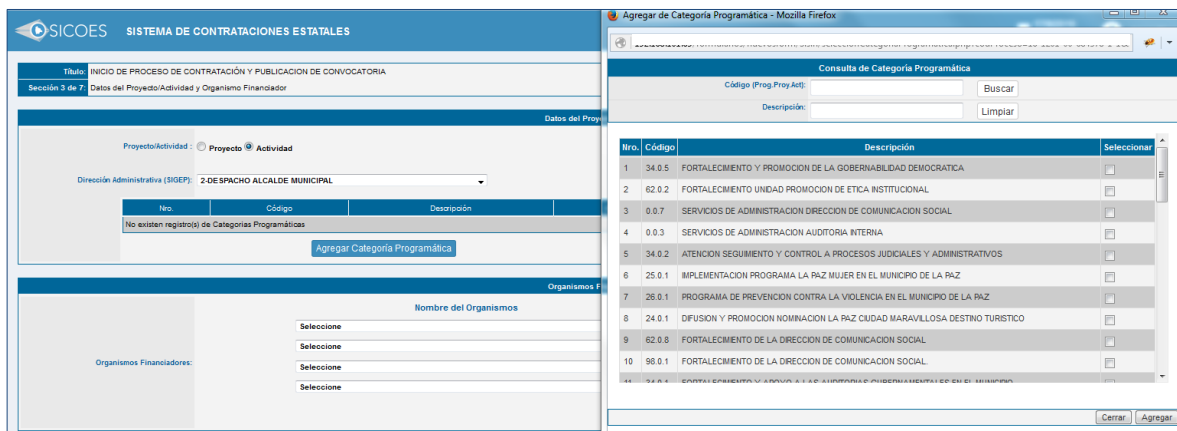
SICOES SISTEMA DE CONTRATACIONES ESTATALES

Título: INICIO DE PROCESO DE CONTRATACIÓN Y PUBLICACION DE CONVOCATORIA
Sección 3 de 7: Datos del Proyecto/Actividad y Organismo Financiador

Datos del Proy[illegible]

Proyecto/Actividad : Proyecto Actividad

Dirección Administrativa (SIGEP): 2-DESPACHO ALCALDE MUNICIPAL

| Nro. | Código | Descripción |
|---|---|---|
| No existen registro(s) de Categorias Programáticas | | |

Agregar Categoría Programática

Organismos F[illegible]

Nombre del Organismos

Organismos Financiadores:
Seleccione
Seleccione
Seleccione
Seleccione

Agregar de Categoría Programática - Mozilla Firefox

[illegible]

Consulta de Categoría Programática

Código (Prog.Proy.Act): Buscar
Descripción: Limpiar

| Nro. | Código | Descripción | Seleccionar |
|---|---|---|---|
| 1 | 34.0.5 | FORTALECIMIENTO Y PROMOCION DE LA GOBERNABILIDAD DEMOCRATICA | |
| 2 | 62.0.2 | FORTALECIMIENTO UNIDAD PROMOCION DE ETICA INSTITUCIONAL | |
| 3 | 0.0.7 | SERVICIOS DE ADMINISTRACION DIRECCION DE COMUNICACION SOCIAL | |
| 4 | 0.0.3 | SERVICIOS DE ADMINISTRACION AUDITORIA INTERNA | |
| 5 | 34.0.2 | ATENCION SEGUIMIENTO Y CONTROL A PROCESOS JUDICIALES Y ADMINISTRATIVOS | |
| 6 | 25.0.1 | IMPLEMENTACION PROGRAMA LA PAZ MUJER EN EL MUNICIPIO DE LA PAZ | |
| 7 | 26.0.1 | PROGRAMA DE PREVENCION CONTRA LA VIOLENCIA EN EL MUNICIPIO DE LA PAZ | |
| 8 | 24.0.1 | DIFUSION Y PROMOCION NOMINACION LA PAZ CIUDAD MARAVILLOSA DESTINO TURISTICO | |
| 9 | 62.0.8 | FORTALECIMIENTO DE LA DIRECCION DE COMUNICACION SOCIAL | |
| 10 | 98.0.1 | FORTALECIMIENTO DE LA DIRECCION DE COMUNICACION SOCIAL. | |
| 11 | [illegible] | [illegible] | |

Cerrar Agregar